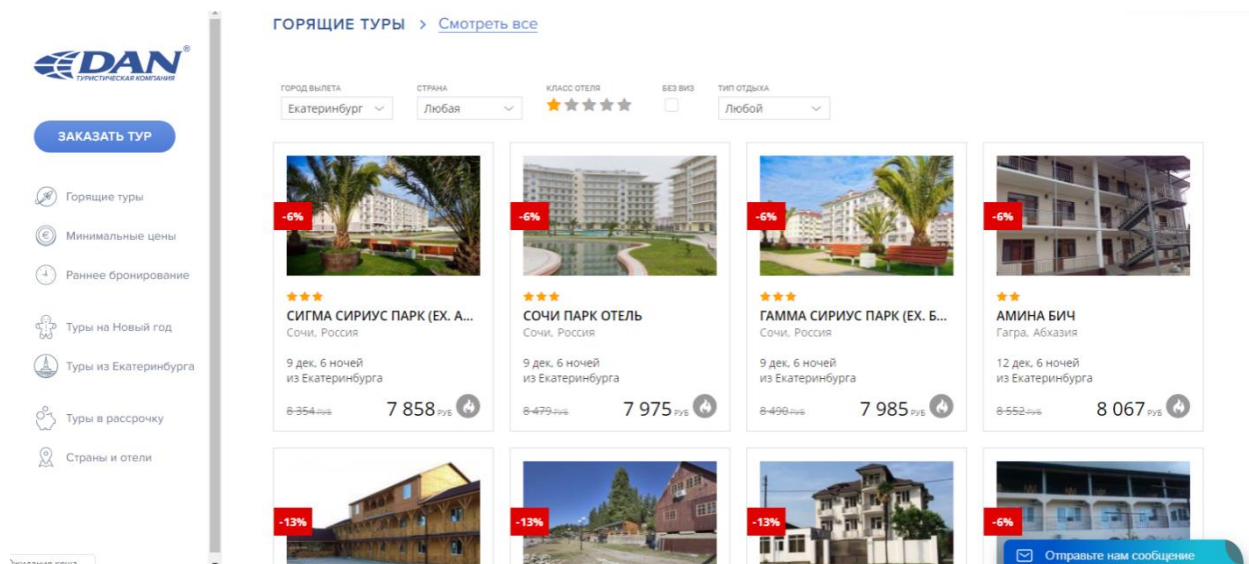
DAN®
ТУРИСТИЧЕСКАЯ КОМПАНИЯ

ЗАКАЗАТЬ ТУР

Горящие туры
Минимальные цены
Раннее бронирование
Туры на Новый год
Туры из Екатеринбурга
Туры в рассрочку
Страны и отели

ГОРЯЩИЕ ТУРЫ > Смотреть все

ГОРОД ВЫЛЕТА
Екатеринбург
СТРАНА
Любая
КЛАСС ОТЕЛЯ
БЕЗ ВИЗ
ТИП ОТДЫХА
Любой

-6%
СИГМА СИРИУС ПАРК (EX. А...
Сочи, Россия
9 дек, 6 ночей
из Екатеринбурга
8 354 руб 7 858 руб

-6%
СОЧИ ПАРК ОТЕЛЬ
Сочи, Россия
9 дек, 6 ночей
из Екатеринбурга
8 479 руб 7 975 руб

-6%
ГАММА СИРИУС ПАРК (EX. Б...
Сочи, Россия
9 дек, 6 ночей
из Екатеринбурга
8 490 руб 7 985 руб

-6%
АМИНА БИЧ
Гагра, Абхазия
12 дек, 6 ночей
из Екатеринбурга
8 552 руб 8 067 руб

-13%
-13%
-13%
-6%

Отправьте нам сообщение